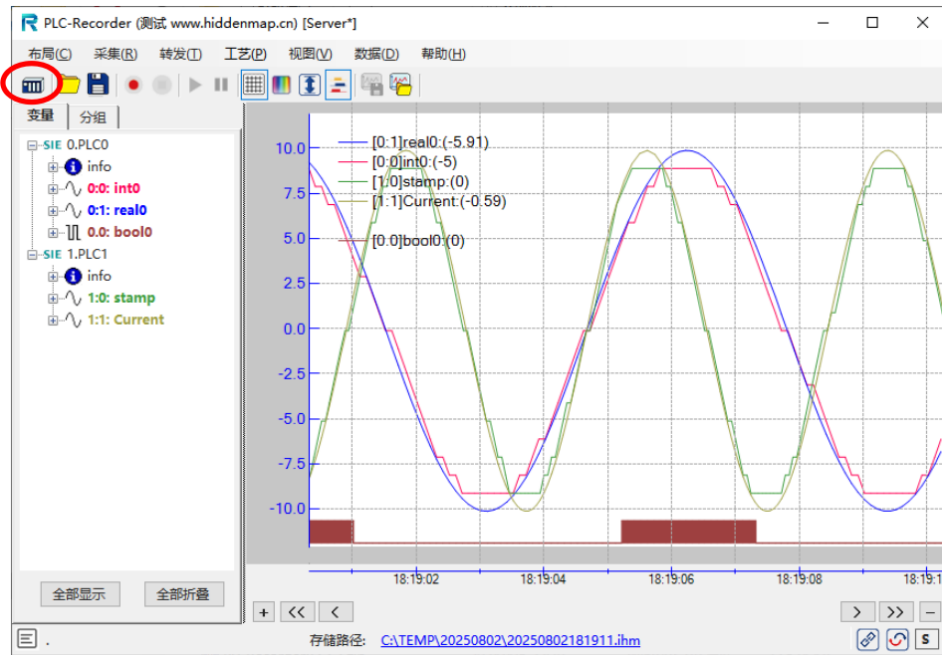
PLC-Recorder (测试 www.hiddenmap.cn) [Server*]

布局(C) 采集(R) 转发(T) 工艺(P) 视图(V) 数据(D) 帮助(H)

变量 分组

SIE 0.PLC0
info
0:0: int0
0:1: real0
0.0: bool0
SIE 1.PLC1
info
1:0: stamp
1:1: Current

全部显示 全部折叠

[0:1]real0:(-5.91)
[0:0]int0:(-5)
[1:0]stamp:(0)
[1:1]Current:(-0.59)
[0.0]bool0:(0)

10.0
7.5
5.0
2.5
0.0
-2.5
-5.0
-7.5
-10.0

18:19:02 18:19:04 18:19:06 18:19:08 18:19:1

+ << < > >> -

存储路径: C:\TEMP\20250802\20250802181911.ihm